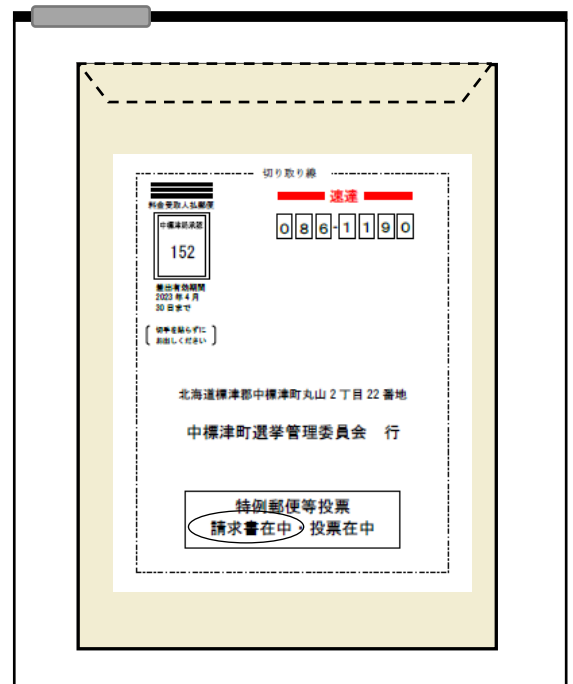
切り取り線

料金受取人払郵便

中標津郵便局
承認

152

差出有効期間
2023 年 4 月
30 日まで

切手を貼らずに
お出しください

速達

086-1190

北海道標津郡中標津町丸山 2 丁目 22 番地

中標津町選挙管理委員会　行

特例郵便等投票
請求書在中・投票在中